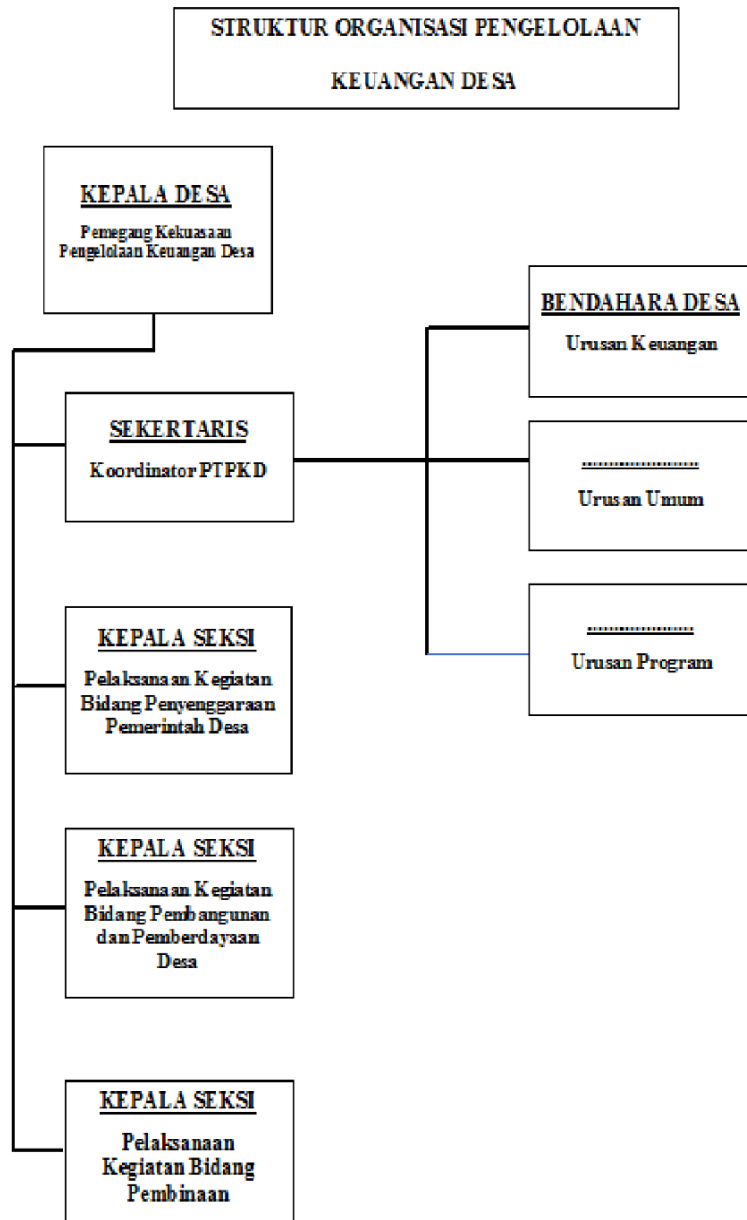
STRUKTUR ORGANISASI PENGELOLAAN KEUANGAN DESA

KEPALA DESA
Pemegang Kekuasaan Pengelolaan Keuangan Desa

BENDAHARA DESA
Urusan Keuangan

SEKERTARIS
Koordinator PTPKD

......................
Urusan Umum

......................
Urusan Program

KEPALA SEKSI
Pelaksanaan Kegiatan Bidang Penyenggaraan Pemerintah Desa

KEPALA SEKSI
Pelaksanaan Kegiatan Bidang Pembangunan dan Pemberdayaan Desa

KEPALA SEKSI
Pelaksanaan Kegiatan Bidang Pembinaan